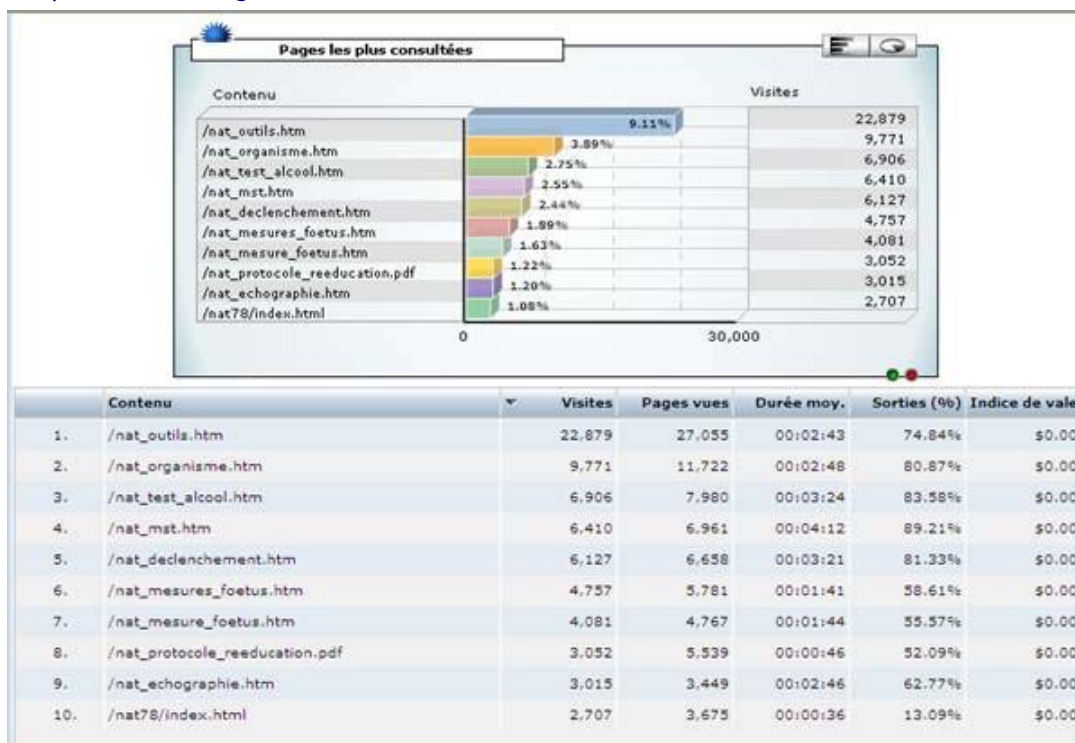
Pages les plus consultées

| Contenu | | Visites |
|---|---|---|
| /nat_outils.htm | 9.11% | 22,879 |
| /nat_organisme.htm | 3.89% | 9,771 |
| /nat_test_alcool.htm | 2.75% | 6,906 |
| /nat_mst.htm | 2.55% | 6,410 |
| /nat_declenchement.htm | 2.44% | 6,127 |
| /nat_mesures_foetus.htm | 1.89% | 4,757 |
| /nat_mesure_foetus.htm | 1.63% | 4,081 |
| /nat_protocole_reeducation.pdf | 1.22% | 3,052 |
| /nat_echographie.htm | 1.20% | 3,015 |
| /nat78/index.html | 1.08% | 2,707 |

0 30,000

| | Contenu | Visites | Pages vues | Durée moy. | Sorties (%) | Indice de vale |
|---|---|---|---|---|---|---|
| 1. | /nat_outils.htm | 22,879 | 27,055 | 00:02:43 | 74.84% | $0.00 |
| 2. | /nat_organisme.htm | 9,771 | 11,722 | 00:02:48 | 80.87% | $0.00 |
| 3. | /nat_test_alcool.htm | 6,906 | 7,980 | 00:03:24 | 83.58% | $0.00 |
| 4. | /nat_mst.htm | 6,410 | 6,961 | 00:04:12 | 89.21% | $0.00 |
| 5. | /nat_declenchement.htm | 6,127 | 6,658 | 00:03:21 | 81.33% | $0.00 |
| 6. | /nat_mesures_foetus.htm | 4,757 | 5,781 | 00:01:41 | 58.61% | $0.00 |
| 7. | /nat_mesure_foetus.htm | 4,081 | 4,767 | 00:01:44 | 55.57% | $0.00 |
| 8. | /nat_protocole_reeducation.pdf | 3,052 | 5,539 | 00:00:46 | 52.09% | $0.00 |
| 9. | /nat_echographie.htm | 3,015 | 3,449 | 00:02:46 | 62.77% | $0.00 |
| 10. | /nat78/index.html | 2,707 | 3,675 | 00:00:36 | 13.09% | $0.00 |